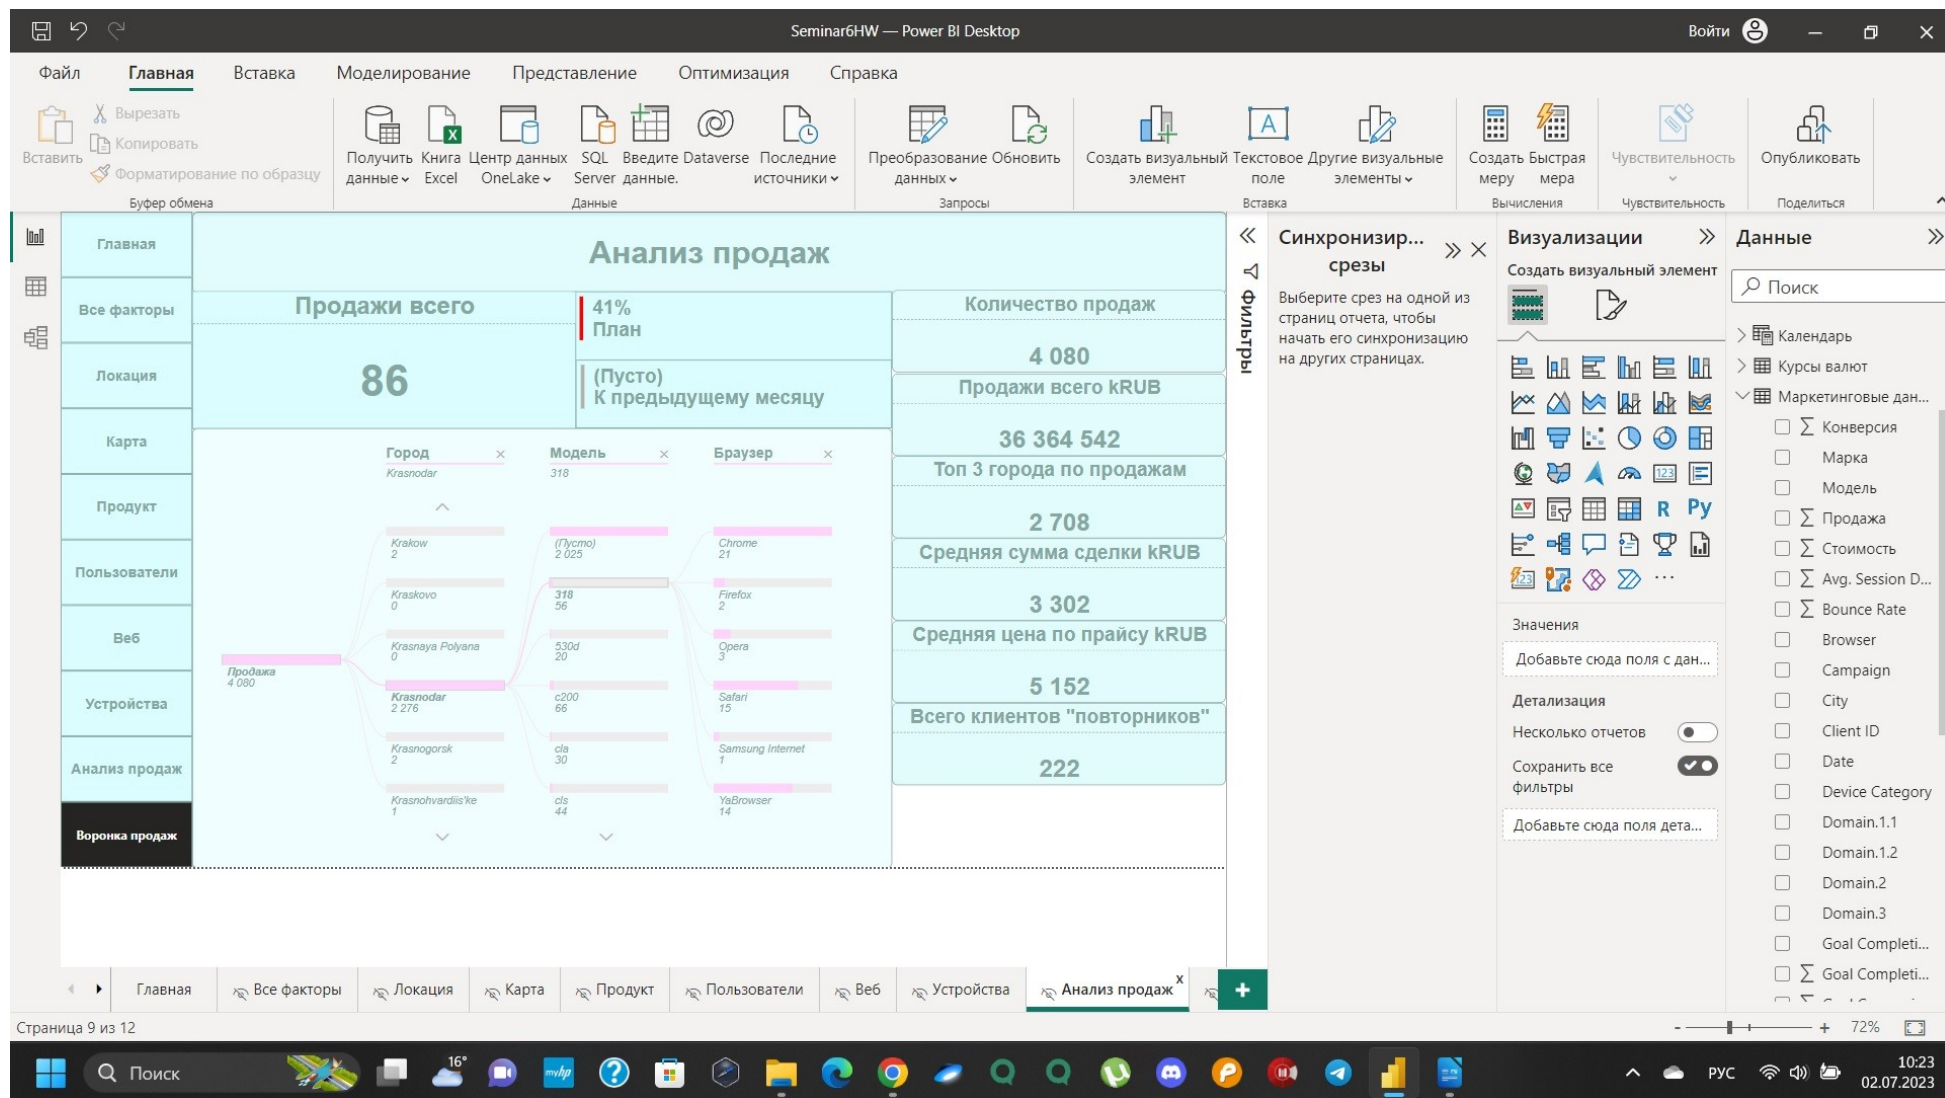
Seminar6HW — Power BI Desktop

Войти

Файл Главная Вставка Моделирование Представление Оптимизация Справка

Вставить Вырезать Копировать Форматирование по образцу Буфер обмена
Получить данные Книга Excel Центр данных OneLake SQL Server Введите данные. Dataverse Последние источники Данные
Преобразование данных Обновить Запросы
Создать визуальный элемент Текстовое поле Другие визуальные элементы Вставка
Создать меру Быстрая мера Вычисления
Чувствительность Чувствительность
Опубликовать Поделиться

Главная
Все факторы
Локация
Карта
Продукт
Пользователи
Веб
Устройства
Анализ продаж
Воронка продаж

Анализ продаж

Продажи всего
86

41%
План

(Пусто)
К предыдущему месяцу

Количество продаж
4 080
Продажи всего kRUB
36 364 542
Топ 3 города по продажам
2 708
Средняя сумма сделки kRUB
3 302
Средняя цена по прайсу kRUB
5 152
Всего клиентов "повторников"
222

Город
Krasnodar
Модель
318
Браузер

Продажа
4 080

Krakow
2
Kraskovo
0
Krasnaya Polyana
0
Krasnodar
2 276
Krasnogorsk
2
Krasnohvardiis'ke
1

(Пусто)
2 025
318
56
530d
20
c200
66
cla
30
cls
44

Chrome
21
Firefox
2
Opera
3
Safari
15
Samsung Internet
1
YaBrowser
14

Фильтры

Синхронизир... срезы
Выберите срез на одной из страниц отчета, чтобы начать его синхронизацию на других страницах.

Визуализации
Создать визуальный элемент
R Py
Значения
Добавьте сюда поля с дан...
Детализация
Несколько отчетов
Сохранить все фильтры
Добавьте сюда поля дета...

Данные
Поиск
Календарь
Курсы валют
Маркетинговые дан...
Конверсия
Марка
Модель
Продажа
Стоимость
Avg. Session D...
Bounce Rate
Browser
Campaign
City
Client ID
Date
Device Category
Domain.1.1
Domain.1.2
Domain.2
Domain.3
Goal Completi...
Goal Completi...

Главная Все факторы Локация Карта Продукт Пользователи Веб Устройства Анализ продаж

Страница 9 из 12
72%

Поиск
16°
РУС
10:23
02.07.2023